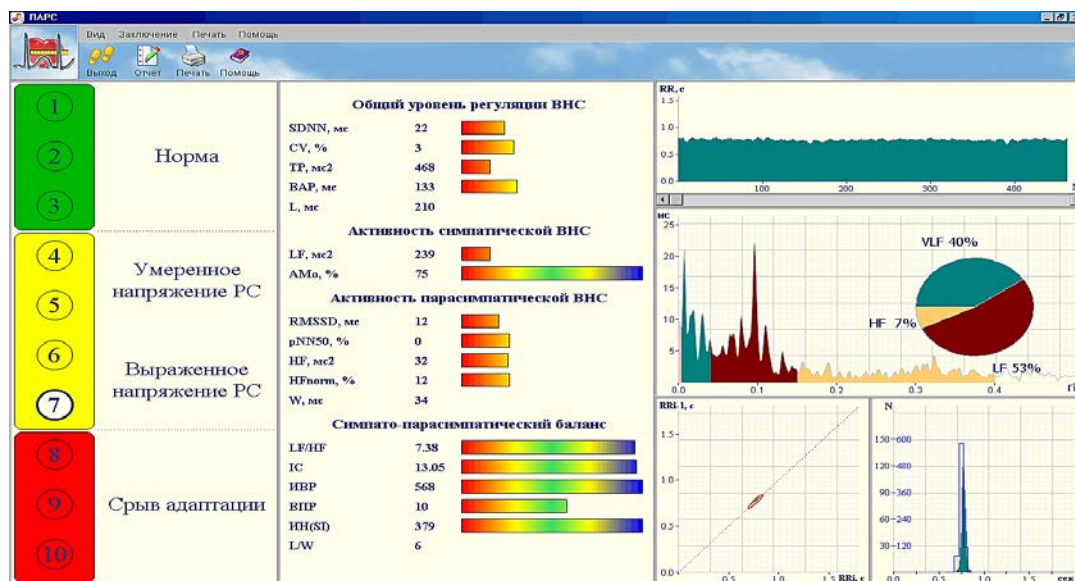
ПАРС
Вид Заключение Печать Помощь
Выход Отчет Печать Помощь

1
2
3
Норма
4
5
Умеренное напряжение РС
6
7
Выраженное напряжение РС
8
9
10
Срыв адаптации

Общий уровень регуляции ВНС
SDNN, мс 22
CV, % 3
TP, мс2 468
ВАР, мс 133
L, мс 210

Активность симпатической ВНС
LF, мс2 239
AMo, % 75

Активность парасимпатической ВНС
RMSSD, мс 12
pNN50, % 0
HF, мс2 32
HFnorm, % 12
W, мс 34

Симпато-парасимпатический баланс
LF/HF 7.38
IC 13.05
ИВР 568
ВПР 10
ИН(SI) 379
L/W 6

RR, c
1.5
1.0
0.5
0.0
100 200 300 400

мс
25
20
15
10
5
0.0 0.1 0.2 0.3 0.4
VLF 40%
HF 7%
LF 53%

RRi-1, c
1.5
1.0
0.5
0.0
0.5 1.0 1.5 RRi, c

N
150÷600
120÷480
90÷360
60÷240
30÷120
0.0 0.5 1.0 1.5 sec